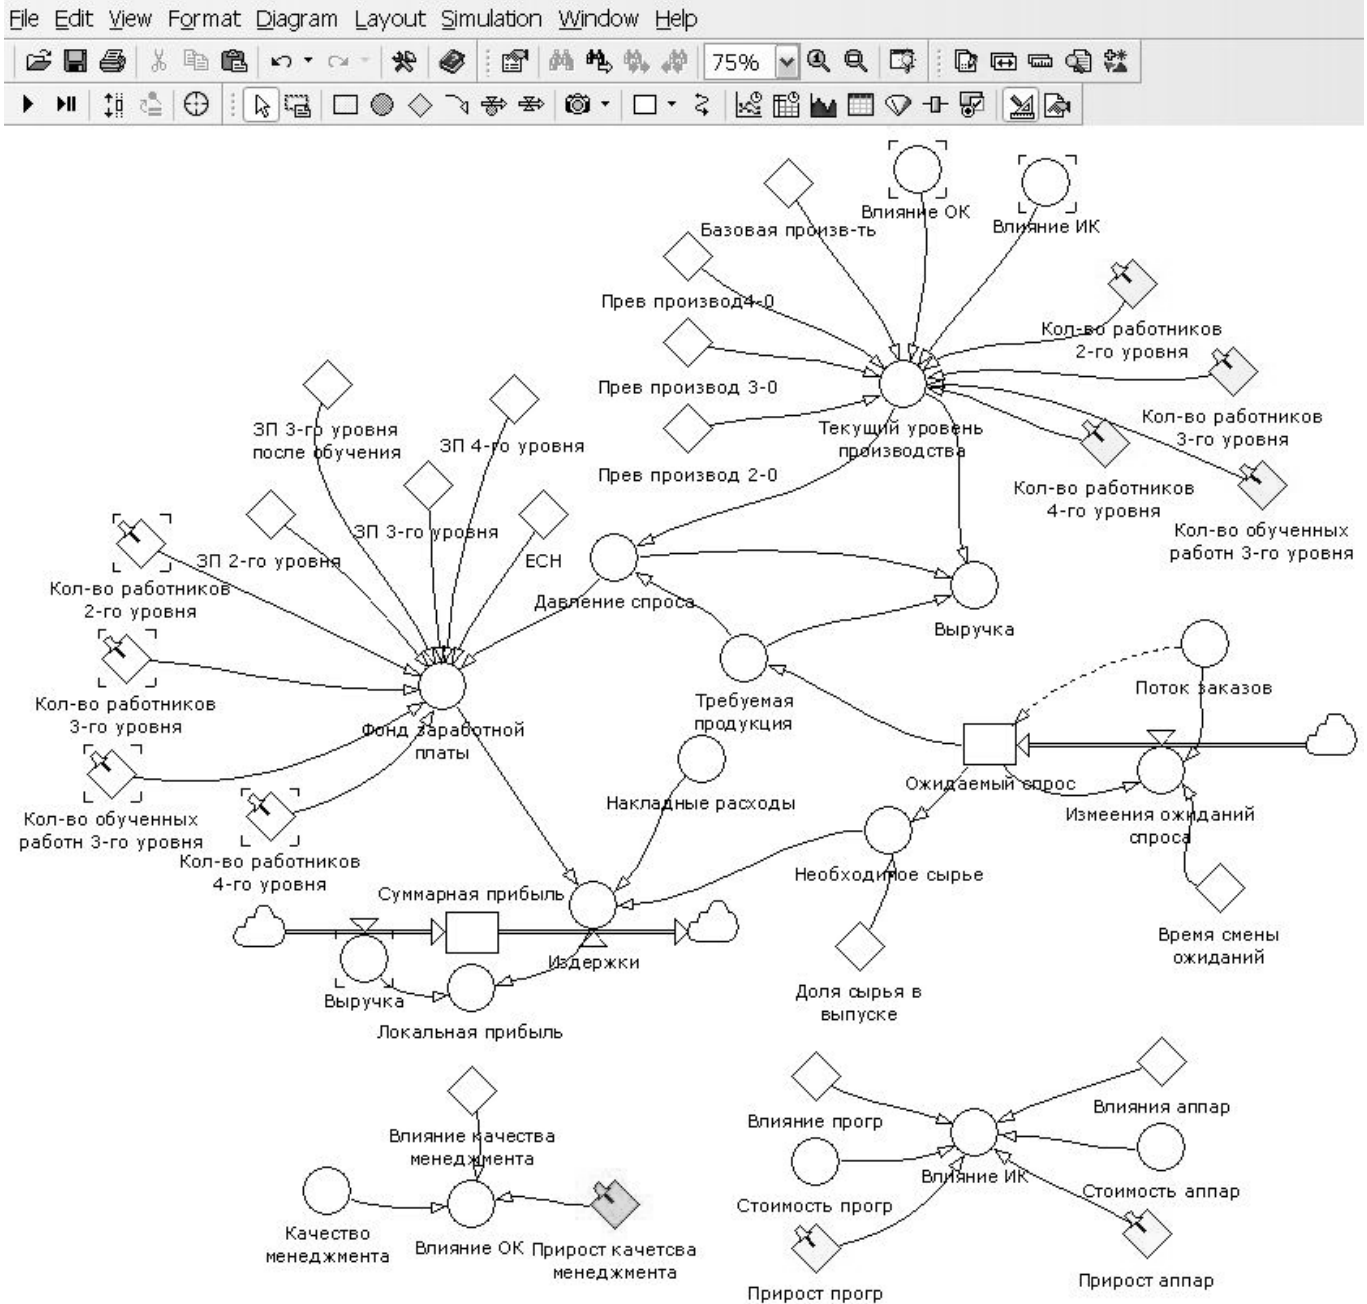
File Edit View Format Diagram Layout Simulation Window Help

75%

Базовая произв-ть
Влияние ОК
Влияние ИК
Прев производ4-0
Кол-во работников 2-го уровня
Прев производ 3-0
Кол-во работников 3-го уровня
Прев производ 2-0
Текущий уровень производства
Кол-во работников 4-го уровня
Кол-во обученных работн 3-го уровня
ЗП 3-го уровня после обучения
ЗП 4-го уровня
ЗП 3-го уровня
ЕСН
ЗП 2-го уровня
Кол-во работников 2-го уровня
Давление спроса
Выручка
Кол-во работников 3-го уровня
Требуемая продукция
Поток заказов
Фонд заработной платы
Кол-во обученных работн 3-го уровня
Кол-во работников 4-го уровня
Накладные расходы
Ожидаемый спрос
Измеения ожиданий спроса
Необходимое сырье
Суммарная прибыль
Издержки
Время смены ожиданий
Выручка
Локальная прибыль
Доля сырья в выпуске
Влияние прогр
Влияния аппар
Влияние качества менеджмента
Влияние ИК
Стоимость прогр
Стоимость аппар
Качество менеджмента
Влияние ОК
Прирост качетсва менеджмента
Прирост аппар
Прирост прогр